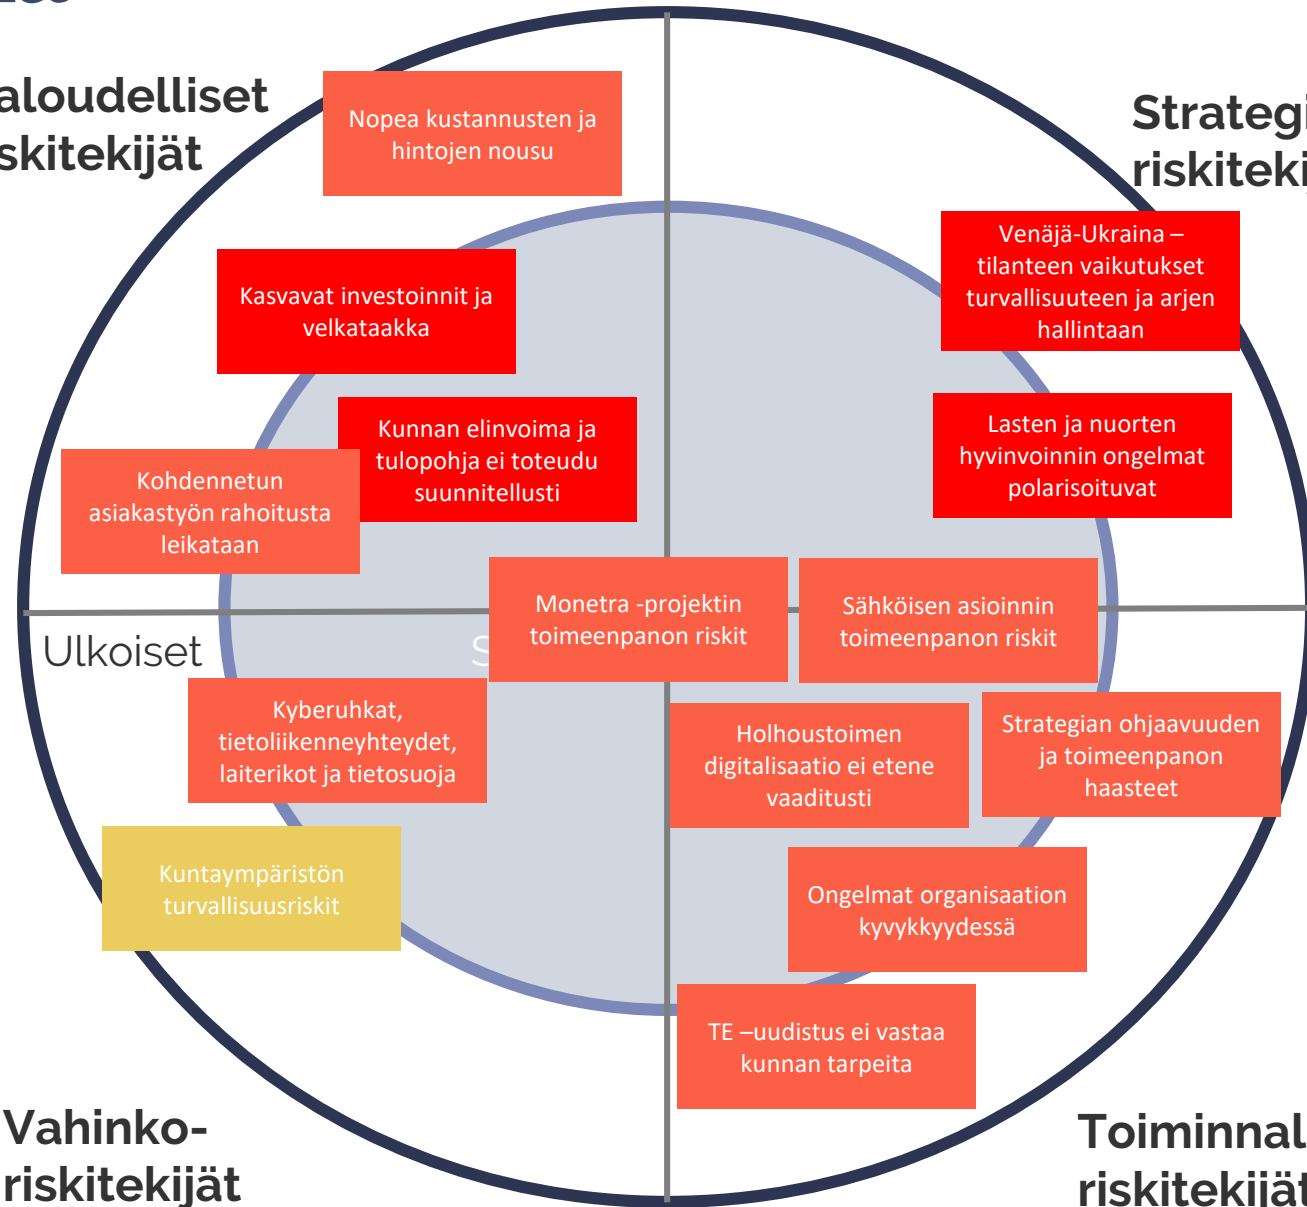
aloudelliset
skitekijät

Nopea kustannusten ja hintojen nousu

Strategi
riskiteki

Venäjä-Ukraina – tilanteen vaikutukset turvallisuuteen ja arjen hallintaan

Kasvavat investoinnit ja velkataakka

Kunnan elinvoima ja tulopohja ei toteudu suunnitellusti

Lasten ja nuorten hyvinvoinnin ongelmat polarisoituvat

Kohdennetun asiakastyön rahoitusta leikataan

Monetra -projektin toimeenpanon riskit

Sähköisen asioinnin toimeenpanon riskit

Ulkoiset

Kyberuhkat, tietoliikenneyhteydet, laiterikot ja tietosuoja

Holhoustoimen digitalisaatio ei etene vaaditusti

Strategian ohjaavuuden ja toimeenpanon haasteet

Kuntaympäristön turvallisuusriskit

Ongelmat organisaation kyvykkyydessä

TE –uudistus ei vastaa kunnan tarpeita

Vahinko-
riskitekijät

Toiminnal
riskitekijät